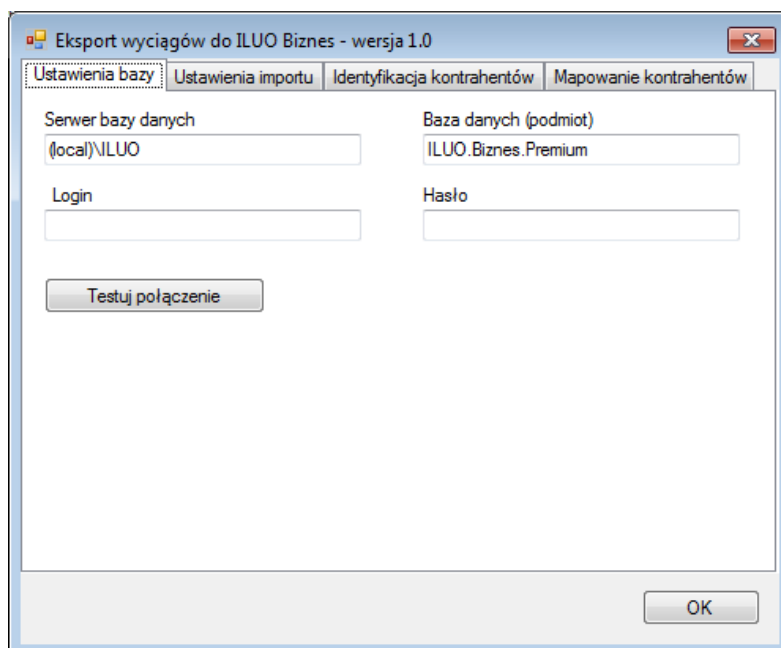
Eksport wyciągów do ILUO Biznes - wersja 1.0

Ustawienia bazy | Ustawienia importu | Identyfikacja kontrahentów | Mapowanie kontrahentów

Serwer bazy danych
(local)\ILUO

Baza danych (podmiot)
ILUO.Biznes.Premium

Login

Hasło

Testuj połączenie

OK